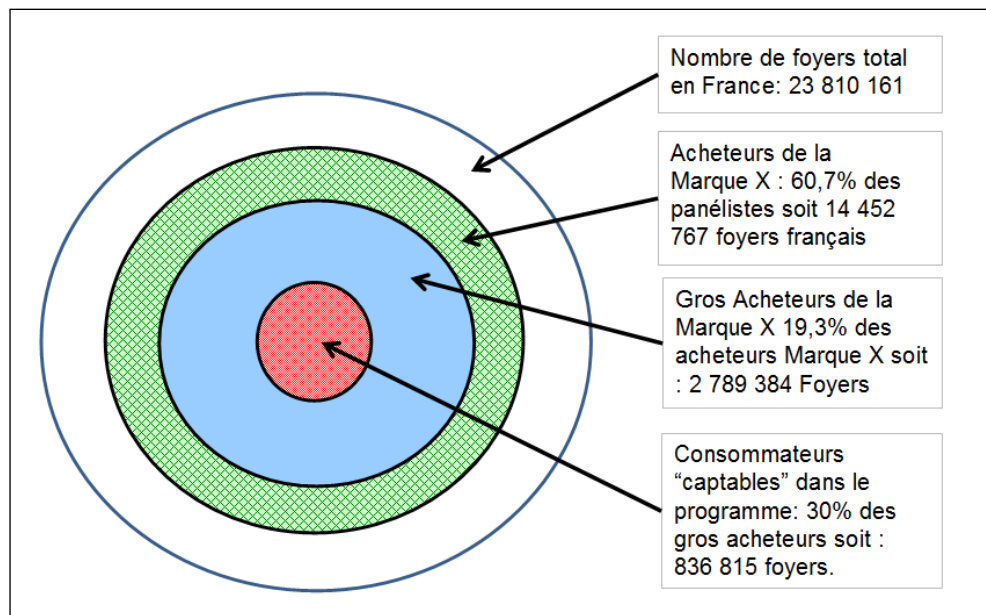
Nombre de foyers total en France: 23 810 161

Acheteurs de la Marque X : 60,7% des panélistes soit 14 452 767 foyers français

Gros Acheteurs de la Marque X 19,3% des acheteurs Marque X soit : 2 789 384 Foyers

Consommateurs “captables” dans le programme: 30% des gros acheteurs soit : 836 815 foyers.